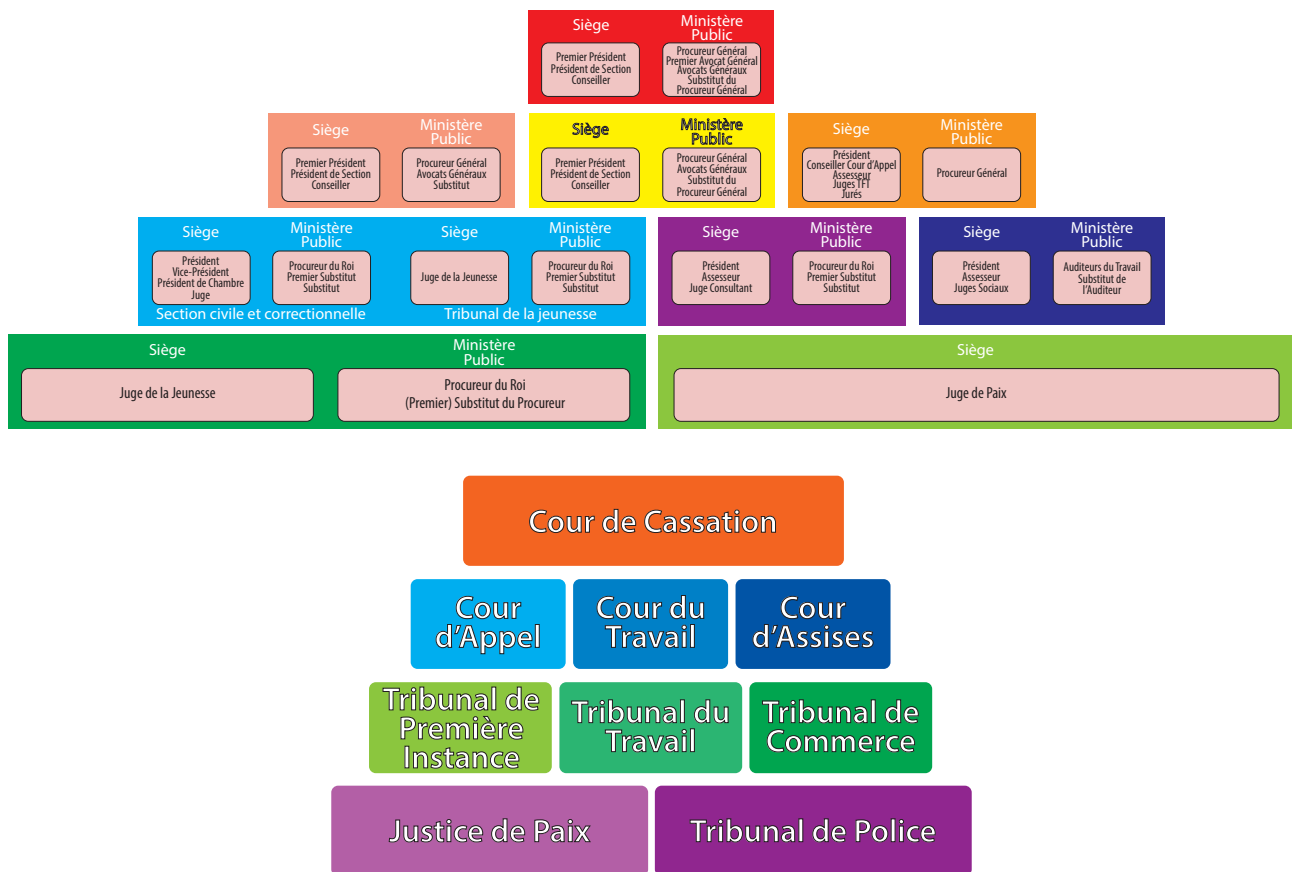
Siège

Premier Président
Président de Section
Conseiller

Ministère Public

Procureur Général
Premier Avocat Général
Avocats Généraux
Substitut du Procureur Général

Siège

Premier Président
Président de Section
Conseiller

Ministère Public

Procureur Général
Avocats Généraux
Substitut

Siège

Premier Président
Président de Section
Conseiller

Ministère Public

Procureur Général
Avocats Généraux
Substitut du Procureur Général

Siège

Président
Conseiller Cour d'Appel
Assesseur
Juges TFT
Jurés

Ministère Public

Procureur Général

Siège

Président
Vice-Président
Président de Chambre
Juge

Ministère Public

Procureur du Roi
Premier Substitut
Substitut

Section civile et correctionnelle

Siège

Juge de la Jeunesse

Ministère Public

Procureur du Roi
Premier Substitut
Substitut

Tribunal de la jeunesse

Siège

Président
Assesseur
Juge Consultant

Ministère Public

Procureur du Roi
Premier Substitut
Substitut

Siège

Président
Assesseur
Juges Sociaux

Ministère Public

Auditeurs du Travail
Substitut de l'Auditeur

Siège

Juge de la Jeunesse

Ministère Public

Procureur du Roi
(Premier) Substitut du Procureur

Siège

Juge de Paix

Cour de Cassation

Cour d'Appel

Cour du Travail

Cour d'Assises

Tribunal de Première Instance

Tribunal du Travail

Tribunal de Commerce

Justice de Paix

Tribunal de Police